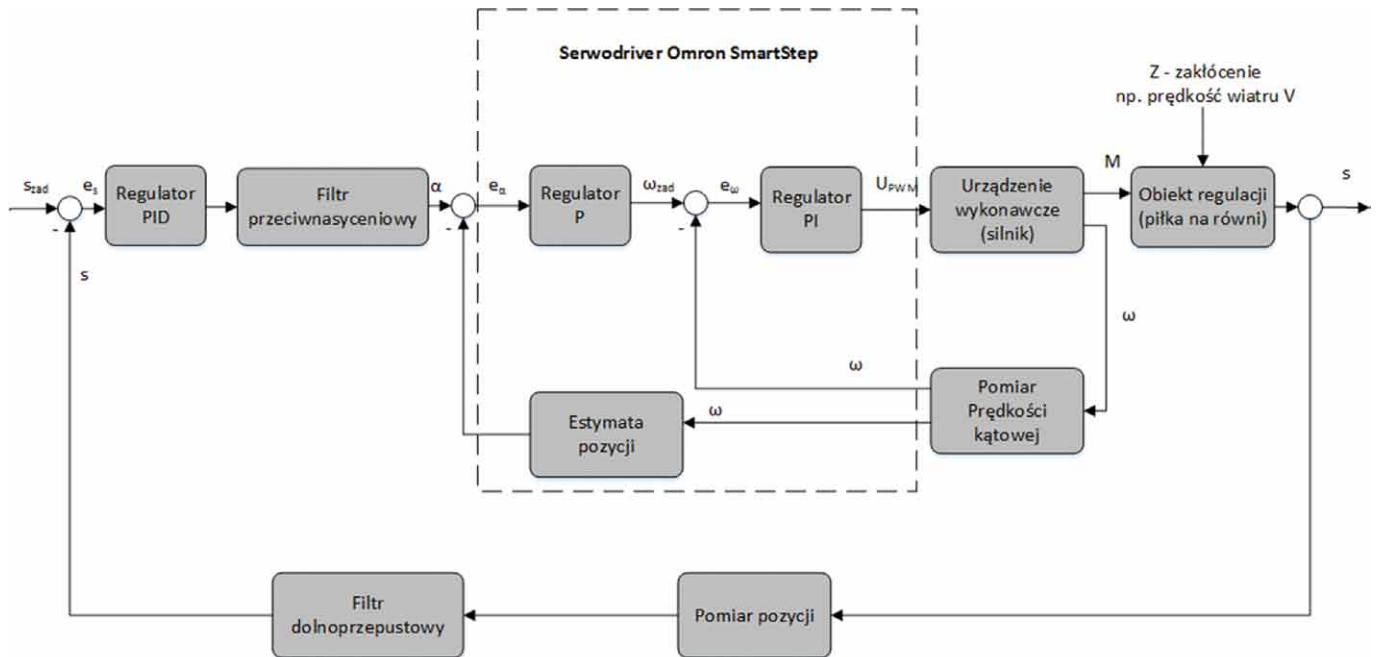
Serwodriver Omron SmartStep

Z - zakłócenie np. prędkość wiatru V

$s_{zad}$ $e_s$ Regulator PID Filtr przeciwnasyceniowy $\alpha$ $e_\alpha$ Regulator P $\omega_{zad}$ $e_\omega$ Regulator PI $U_{PWM}$ Urządzenie wykonawcze (silnik) M Obiekt regulacji (piłka na równi) s

- - - s

ω

ω

Pomiar Prędkości kątowej

ω

Estymata pozycji

Filtr dolnoprzepustowy

Pomiar pozycji